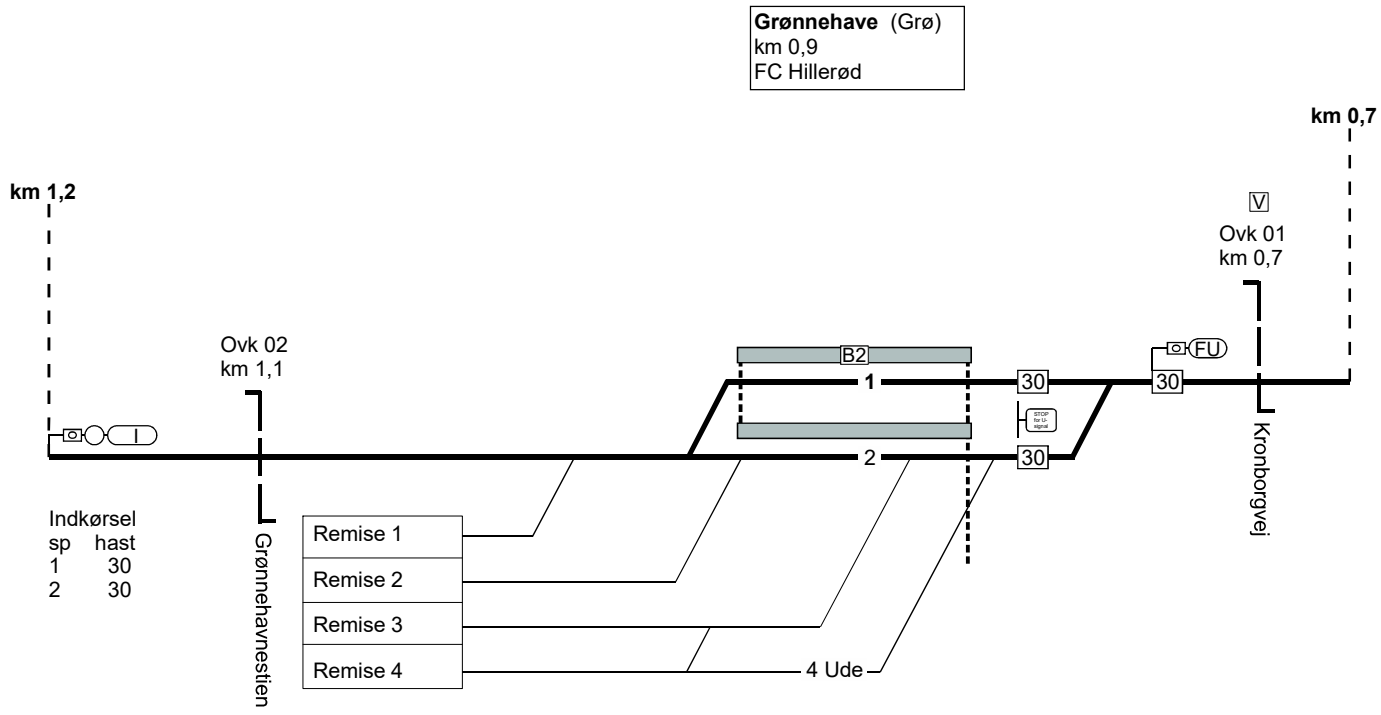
**Grønnehave** (Grø)
km 0,9
FC Hillerød

km 0,7

km 1,2

V

Ovk 01
km 0,7

Ovk 02
km 1,1

B2

1

30

FU

30

STOP for U-signal

I

2

30

Kronborgvej

Indkørsel
sp hast
1 30
2 30

Remise 1
Remise 2
Remise 3
Remise 4

Grønnehavnestien

4 Ude